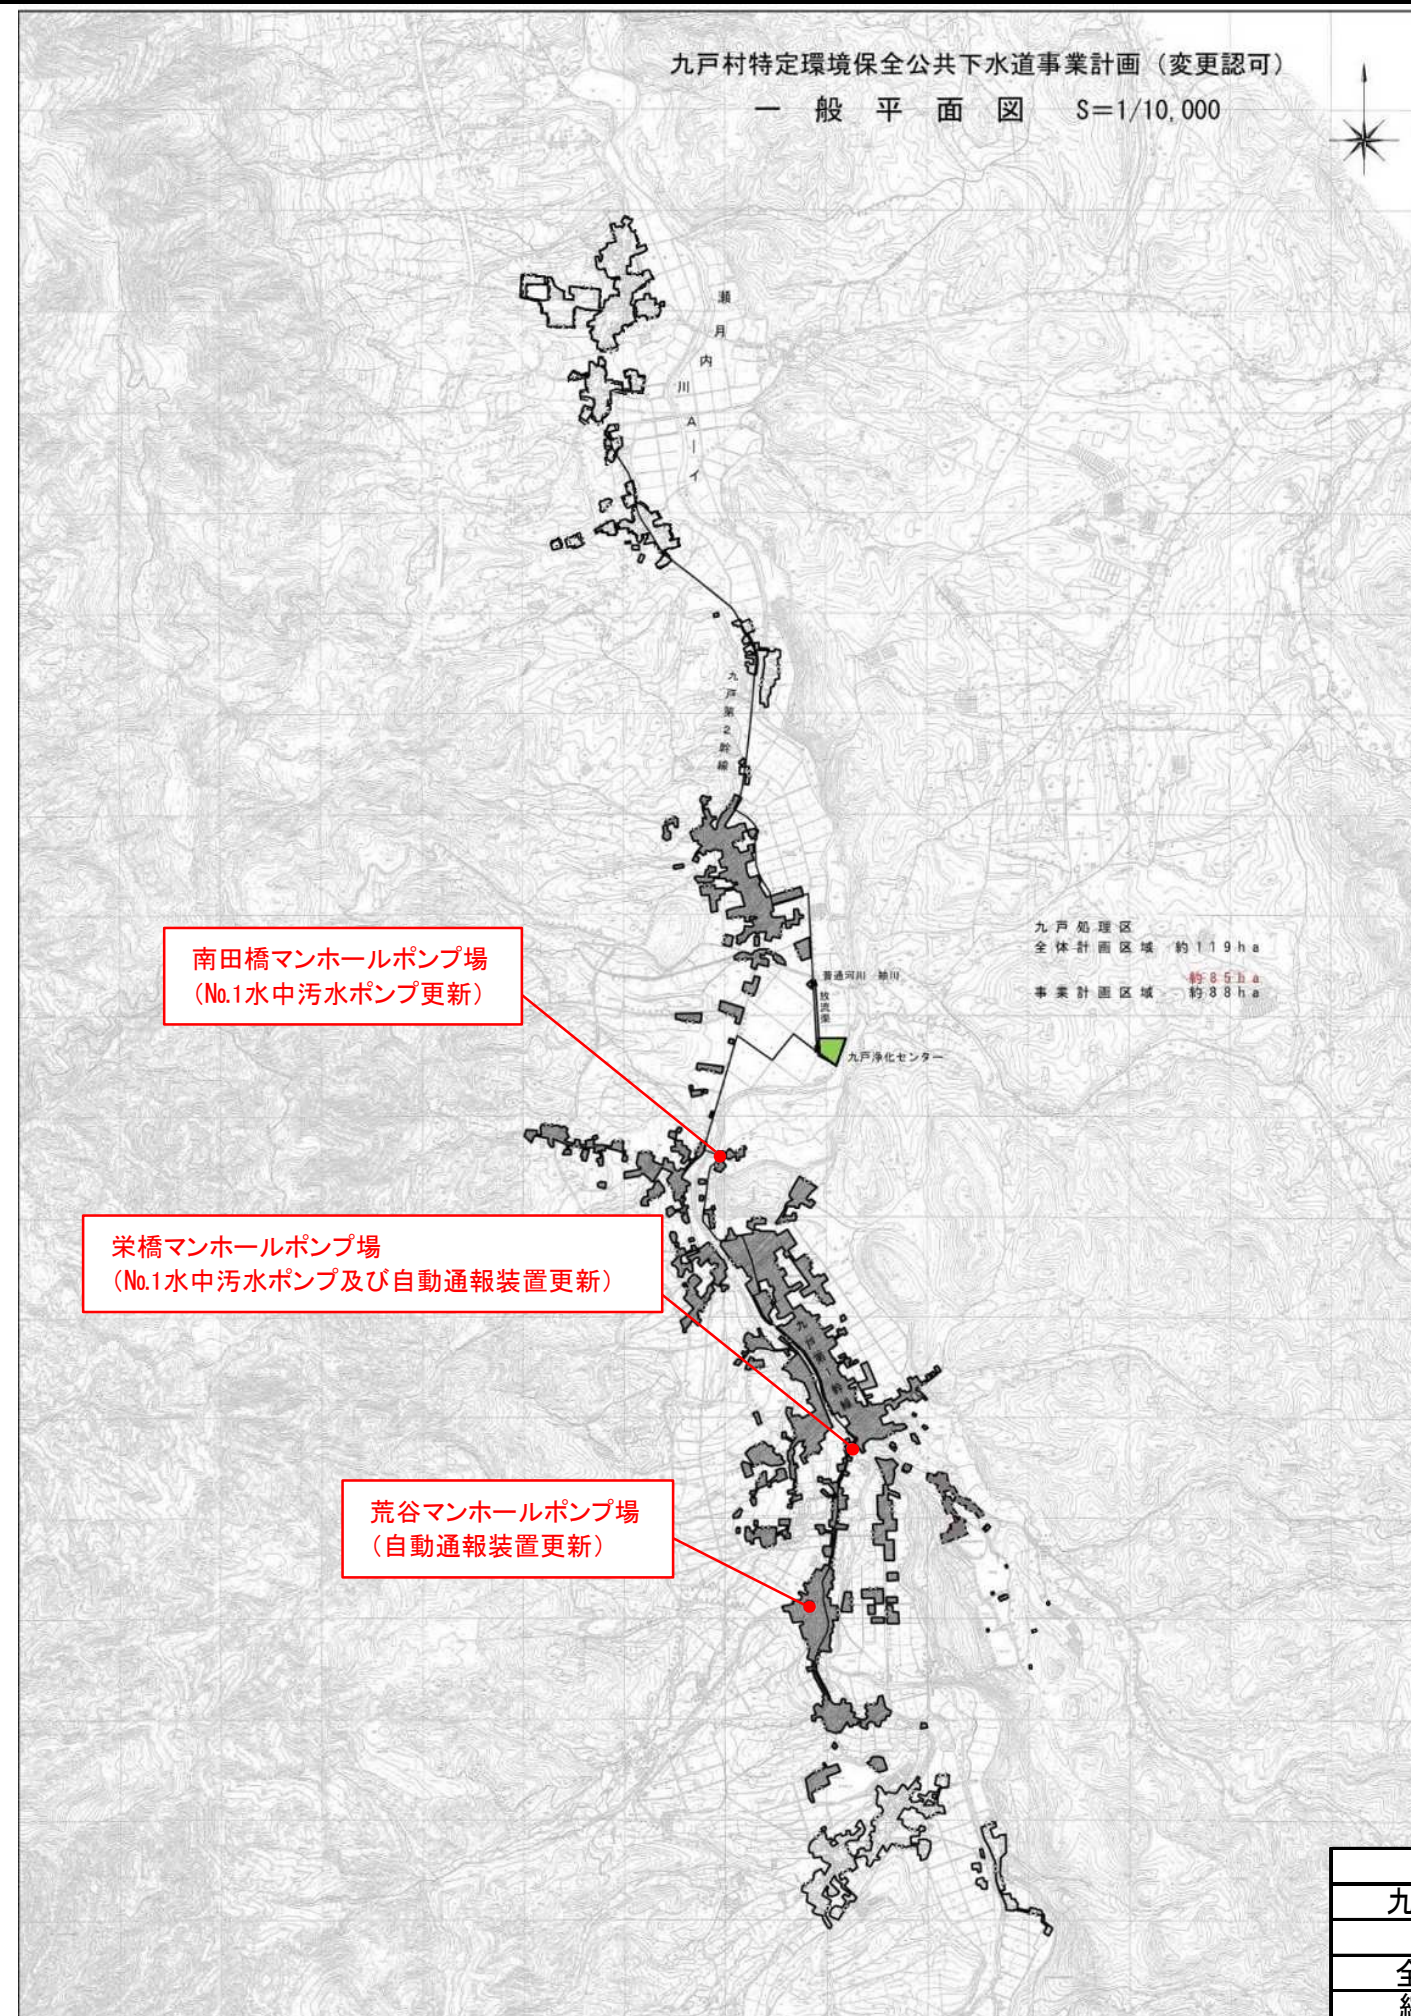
九戸村特定環境保全公共下水道事業計画（変更認可）

一 般 平 面 図　S=1/10,000

瀬月内川 A ー イ

九戸第2幹線

九戸処理区
全体計画区域　約119ha
約85ha
事業計画区域　約88ha

普通河川　緋川

放流渠

九戸浄化センター

南田橋マンホールポンプ場
（No.1水中汚水ポンプ更新）

栄橋マンホールポンプ場
（No.1水中汚水ポンプ及び自動通報装置更新）

九戸第1幹線

荒谷マンホールポンプ場
（自動通報装置更新）

九
全
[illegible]